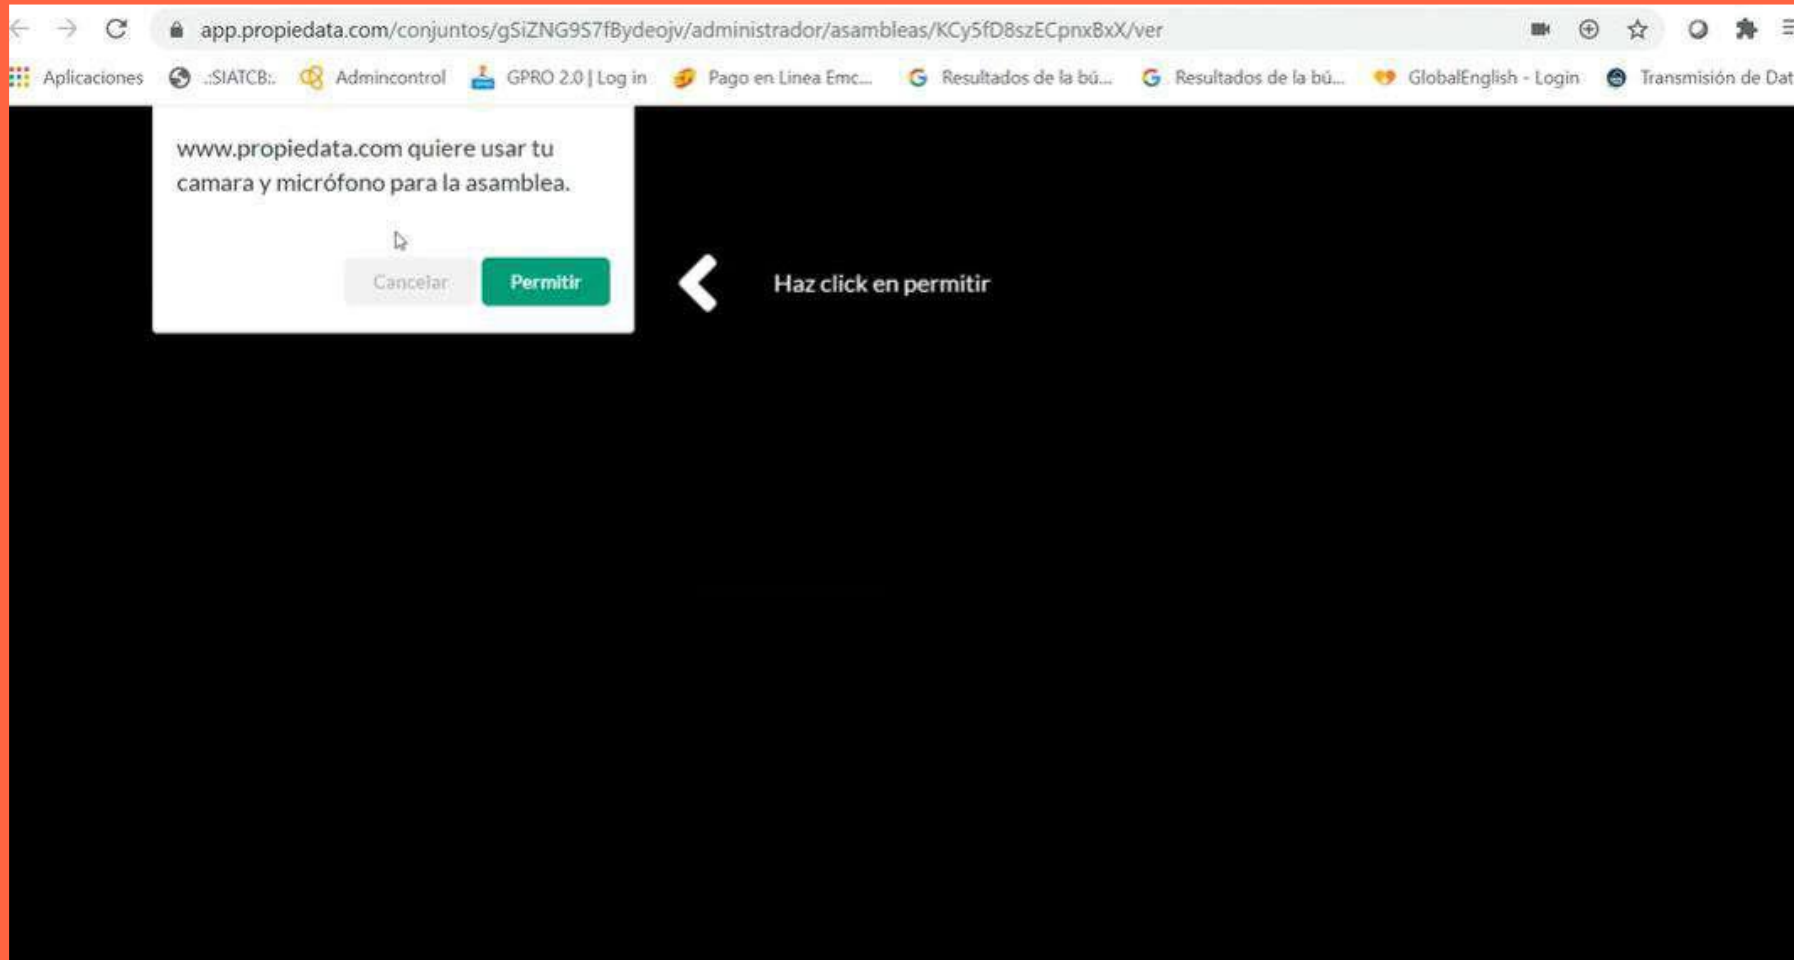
app.propiedata.com/conjuntos/gSiZNG9S7fBydeojv/administrador/asambleas/KCy5fD8szECpnxBxX/ver

Aplicaciones .:SIATCB:. Admincontrol GPRO 2.0 | Log in Pago en Linea Emc... Resultados de la bú... Resultados de la bú... GlobalEnglish - Login Transmisión de Dat

www.propiedata.com quiere usar tu camara y micrófono para la asamblea.

Cancelar Permitir

Haz click en permitir